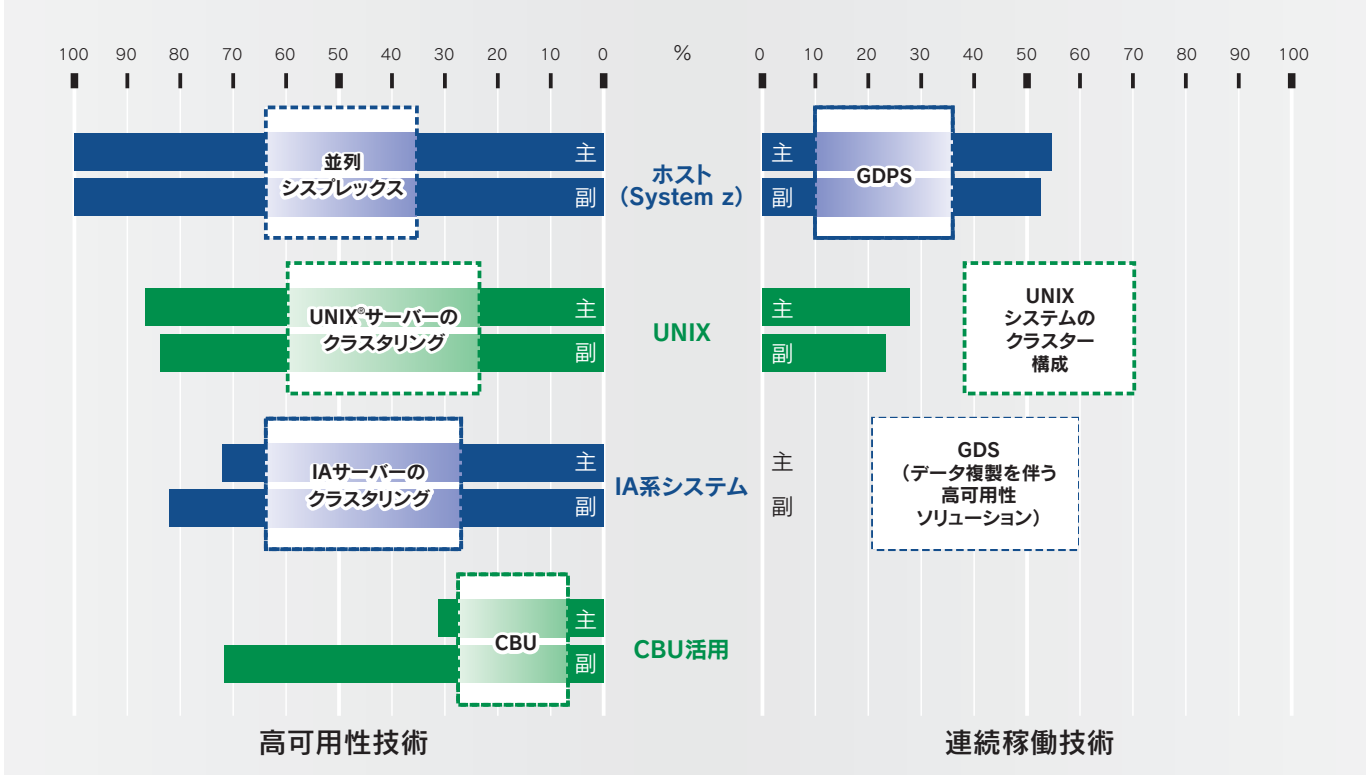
100 90 80 70 60 50 40 30 20 10 0 % 0 10 20 30 40 50 60 70 80 90 100

並列
シスプレックス

主
副

ホスト
(System z)

主
副

GDPS

UNIX®サーバーの
クラスタリング

主
副

UNIX

主
副

UNIX
システムの
クラスター
構成

IAサーバーの
クラスタリング

主
副

IA系システム

主
副

GDS
(データ複製を伴う
高可用性
ソリューション)

CBU

主
副

CBU活用

高可用性技術

連続稼働技術